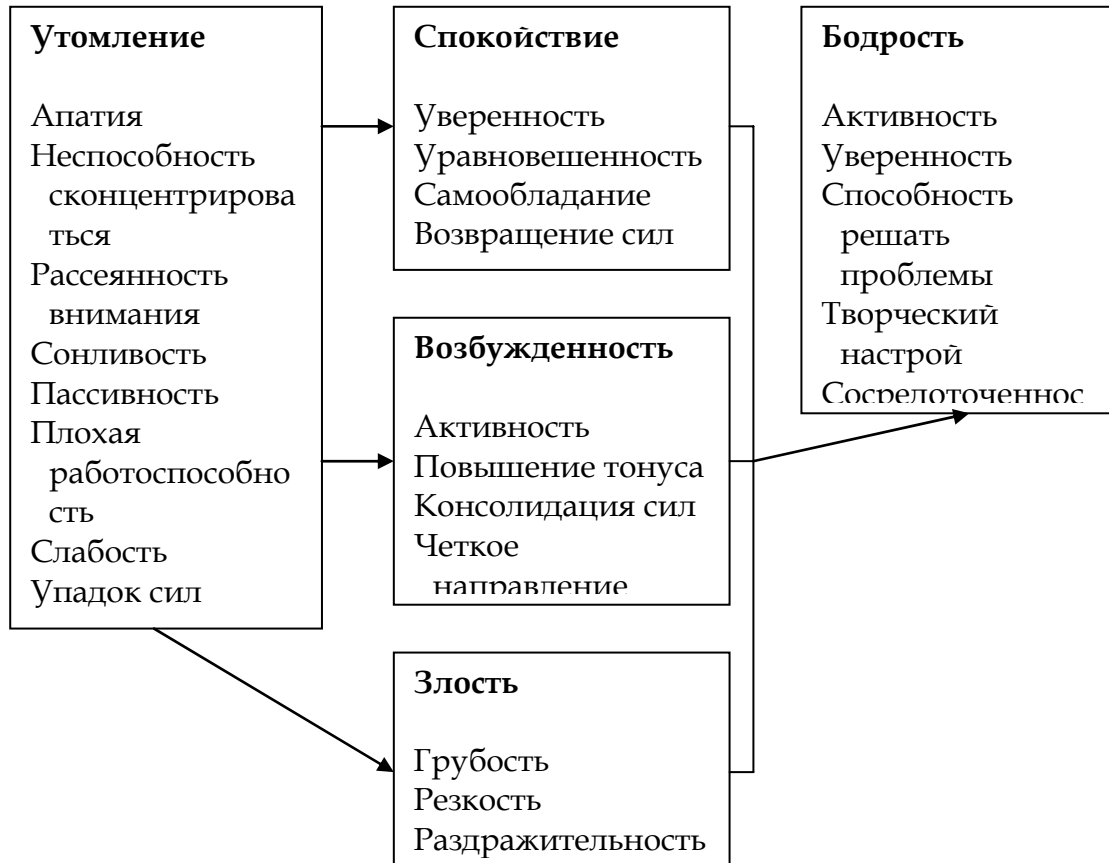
Утомление

Апатия
Неспособность сконцентрироваться
Рассеянность внимания
Сонливость
Пассивность
Плохая работоспособность
Слабость
Упадок сил

Спокойствие

Уверенность
Уравновешенность
Самообладание
Возвращение сил

Возбужденность

Активность
Повышение тонуса
Консолидация сил
Четкое направление

Злость

Грубость
Резкость
Раздражительность

Бодрость

Активность
Уверенность
Способность решать проблемы
Творческий настрой
Сосредоточеннос